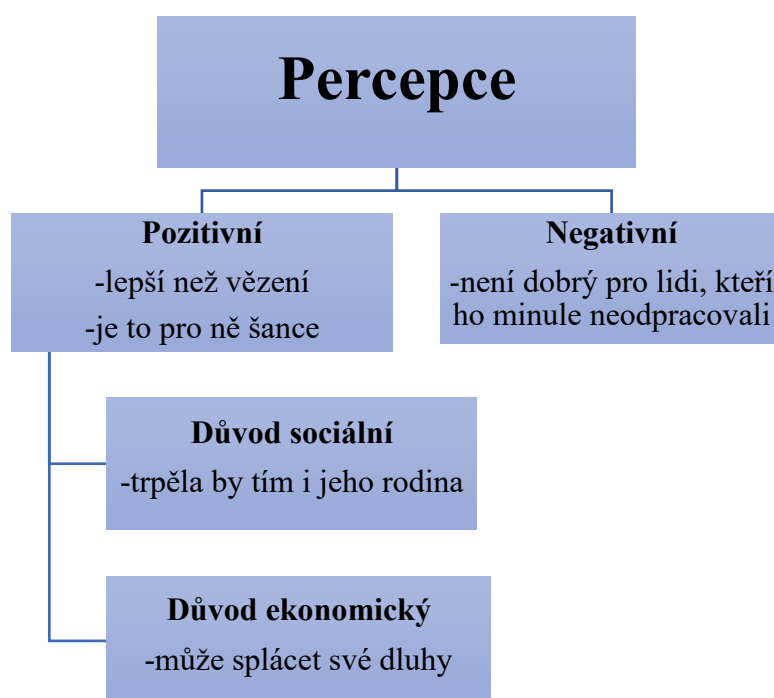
Percepce

Pozitivní
-lepší než vězení
-je to pro ně šance

Negativní
-není dobrý pro lidi, kteří ho minule neodpracovali

Důvod sociální
-trpěla by tím i jeho rodina

Důvod ekonomický
-může splácet své dluhy